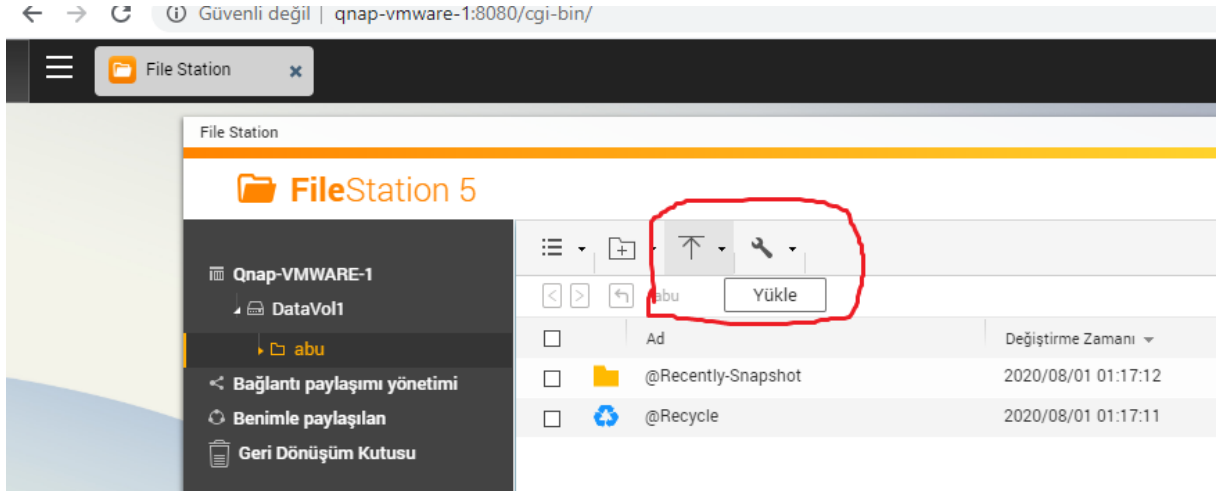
Güvenli değil | qnap-vmware-1:8080/cgi-bin/

File Station

File Station

FileStation 5

Qnap-VMWARE-1
DataVol1
abu
Bağlantı paylaşımı yönetimi
Benimle paylaşılan
Geri Dönüşüm Kutusu

abu
Yükle

| | | Ad | Değiştirme Zamanı |
|---|---|---|---|
| | | @Recently-Snapshot | 2020/08/01 01:17:12 |
| | | @Recycle | 2020/08/01 01:17:11 |